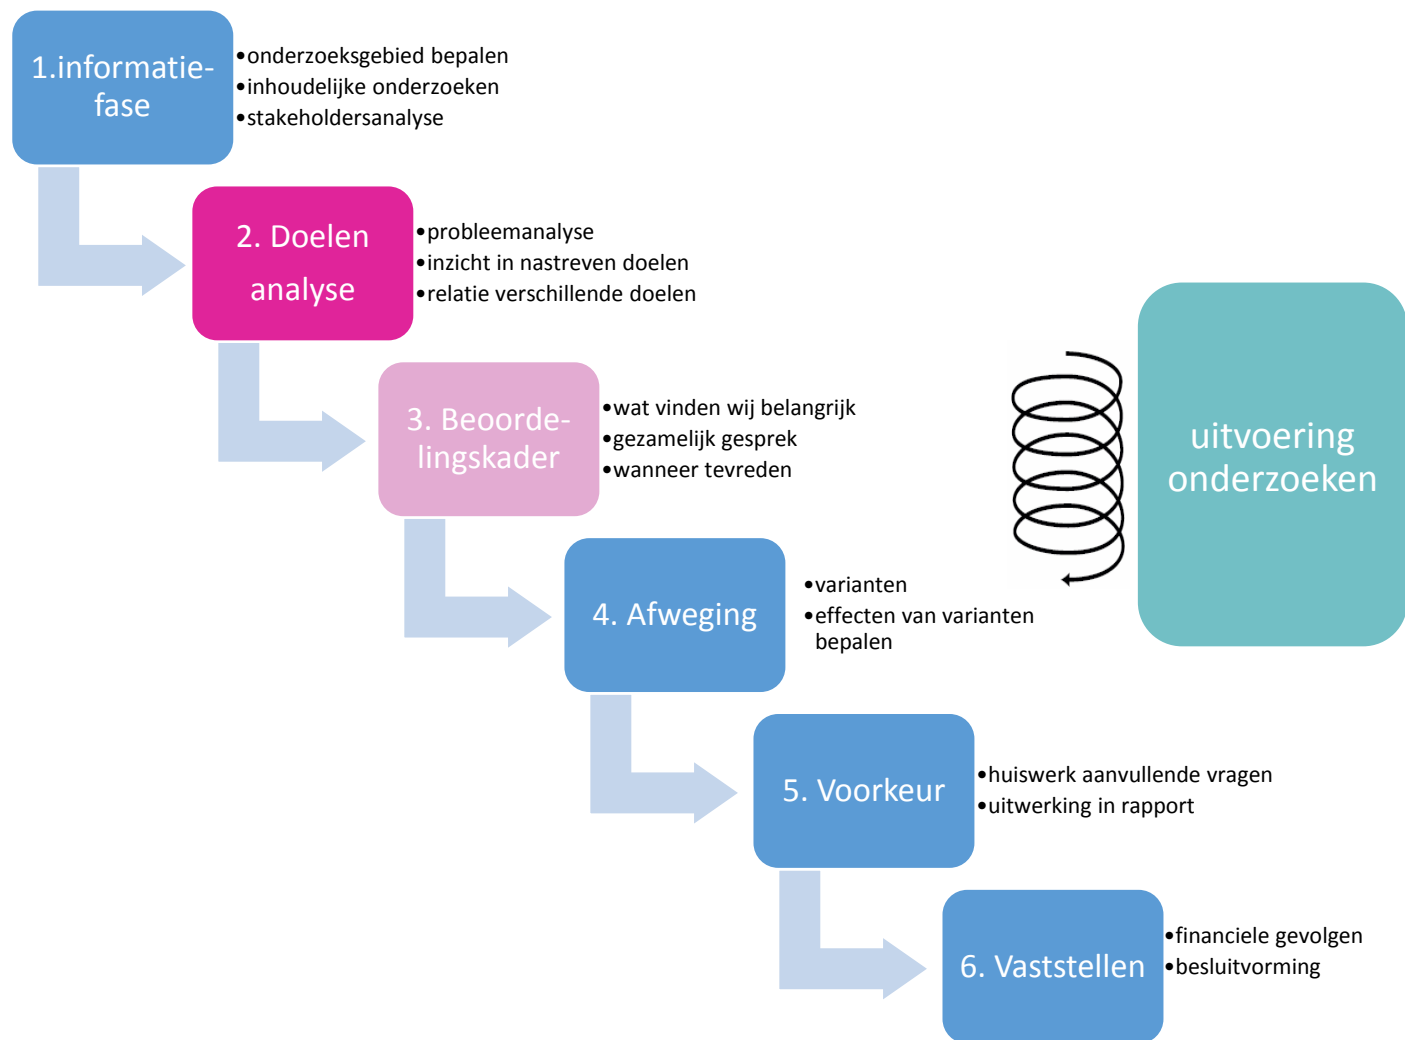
1.informatiefase

•onderzoeksgebied bepalen
•inhoudelijke onderzoeken
•stakeholdersanalyse

2. Doelen analyse

•probleemanalyse
•inzicht in nastreven doelen
•relatie verschillende doelen

3. Beoordelingskader

•wat vinden wij belangrijk
•gezamelijk gesprek
•wanneer tevreden

uitvoering onderzoeken

4. Afweging

•varianten
•effecten van varianten bepalen

5. Voorkeur

•huiswerk aanvullende vragen
•uitwerking in rapport

6. Vaststellen

•financiele gevolgen
•besluitvorming